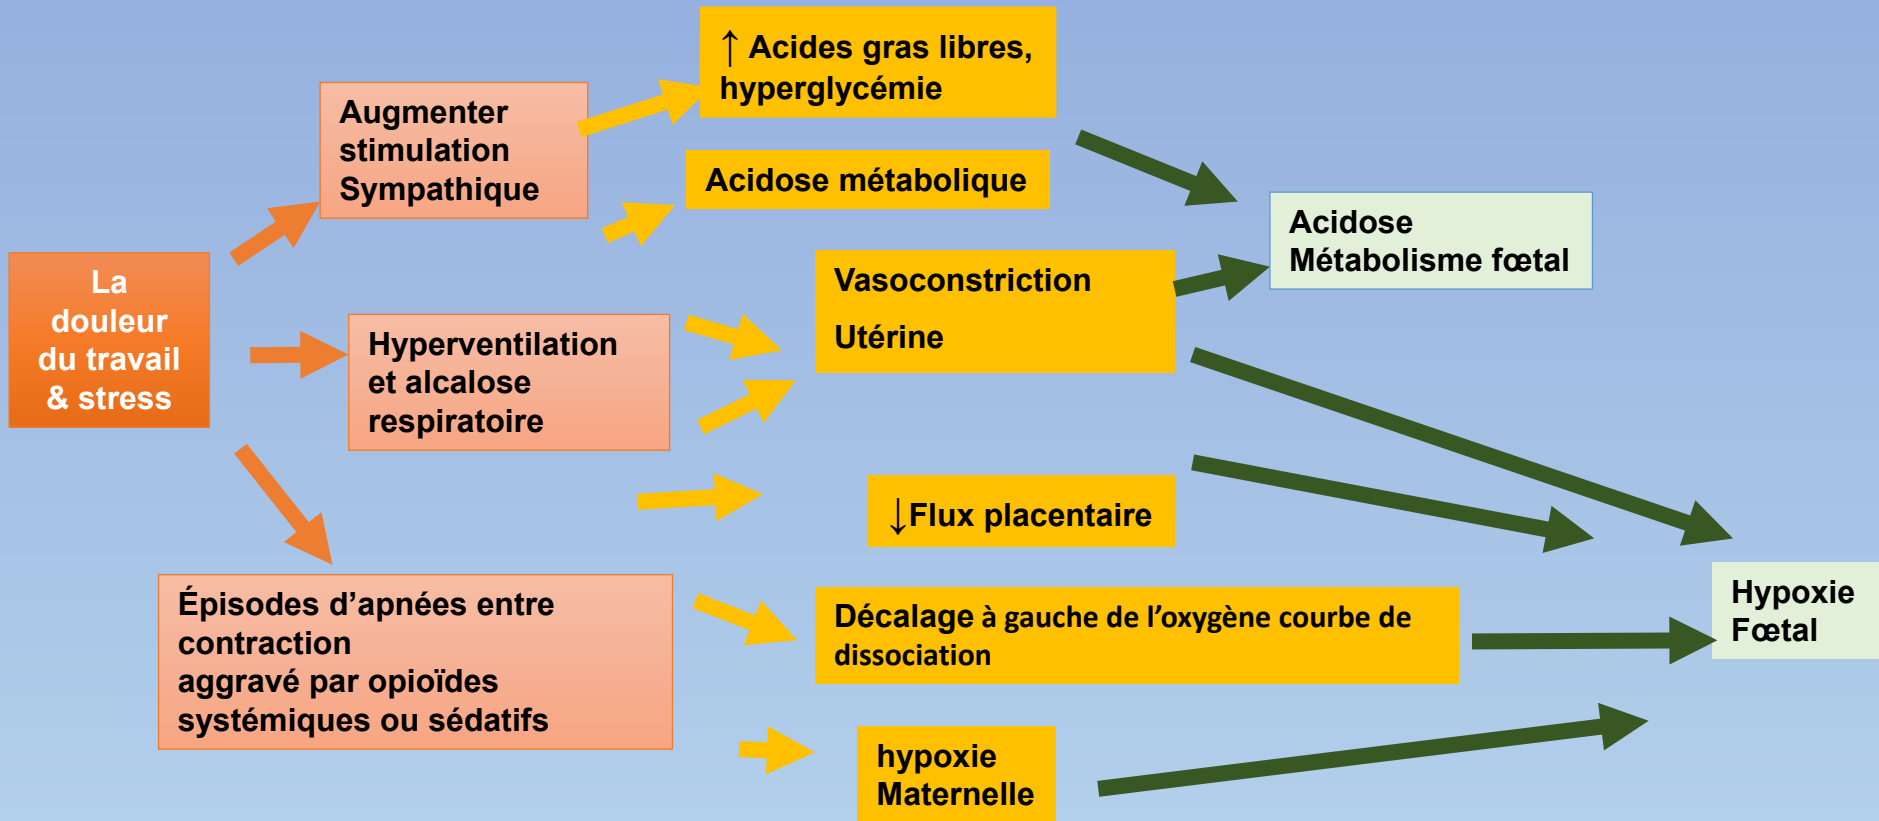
La douleur du travail & stress

Augmenter stimulation Sympathique

Hyperventilation et alcalose respiratoire

Épisodes d’apnées entre contraction aggravé par opioïdes systémiques ou sédatifs

↑ Acides gras libres, hyperglycémie

Acidose métabolique

Vasoconstriction

Utérine

↓Flux placentaire

Décalage à gauche de l’oxygène courbe de dissociation

hypoxie Maternelle

Acidose Métabolisme fœtal

Hypoxie Fœtal